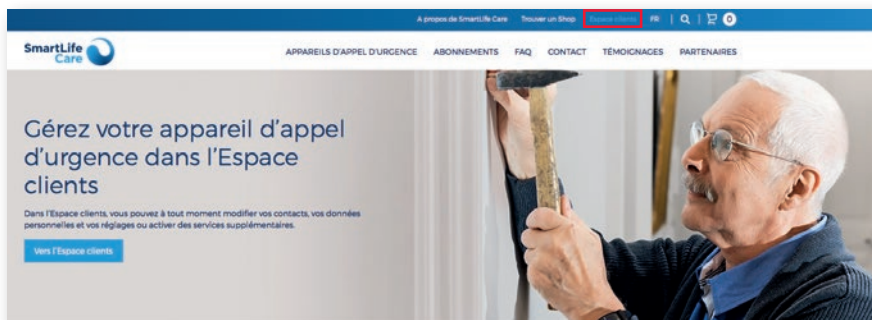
A propos de SmartLife Care Trouver un Shop Espace clients FR | 0

SmartLife Care

APPAREILS D'APPEL D'URGENCE ABONNEMENTS FAQ CONTACT TÉMOIGNAGES PARTENAIRES

Gérez votre appareil d'appel d'urgence dans l'Espace clients

Dans l'Espace clients, vous pouvez à tout moment modifier vos contacts, vos données personnelles et vos réglages ou activer des services supplémentaires.

Vers l'Espace clients